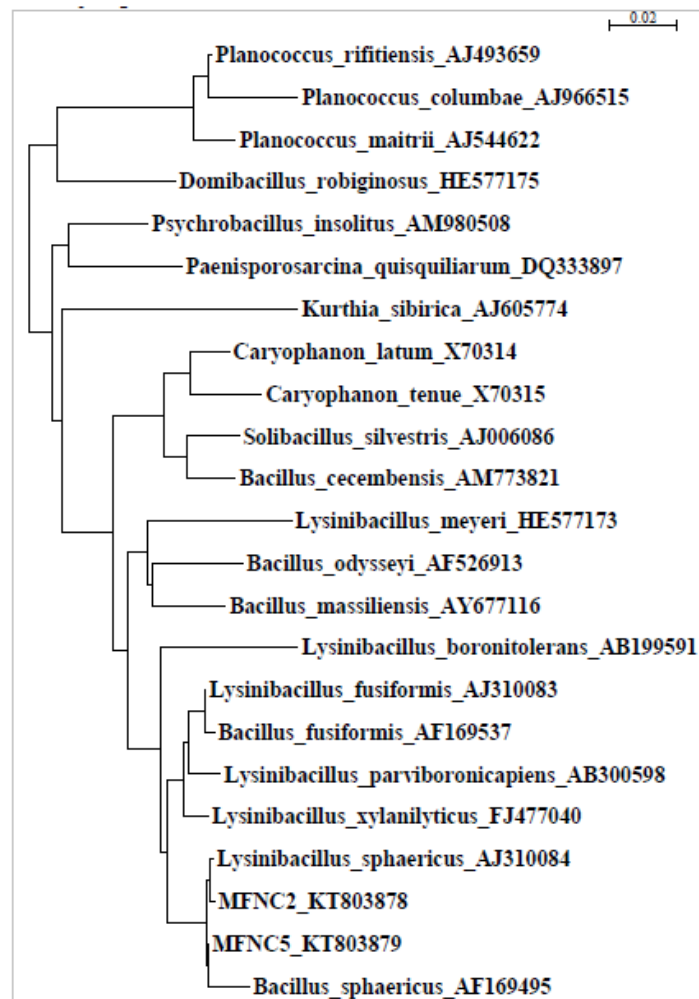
0.02

Planococcus_rifitiensis_AJ493659
Planococcus_columbae_AJ966515
Planococcus_maitrii_AJ544622
Domibacillus_robiginosus_HE577175
Psychrobacillus_insolitus_AM980508
Paenisporosarcina_quisquiliarum_DQ333897
Kurthia_sibirica_AJ605774
Caryophanon_latum_X70314
Caryophanon_tenue_X70315
Solibacillus_silvestris_AJ006086
Bacillus_cecembensis_AM773821
Lysinibacillus_meyeri_HE577173
Bacillus_odysseyi_AF526913
Bacillus_massiliensis_AY677116
Lysinibacillus_boronitolerans_AB199591
Lysinibacillus_fusiformis_AJ310083
Bacillus_fusiformis_AF169537
Lysinibacillus_parviboronicapiens_AB300598
Lysinibacillus_xylanilyticus_FJ477040
Lysinibacillus_sphaericus_AJ310084
MFNC2_KT803878
MFNC5_KT803879
Bacillus_sphaericus_AF169495